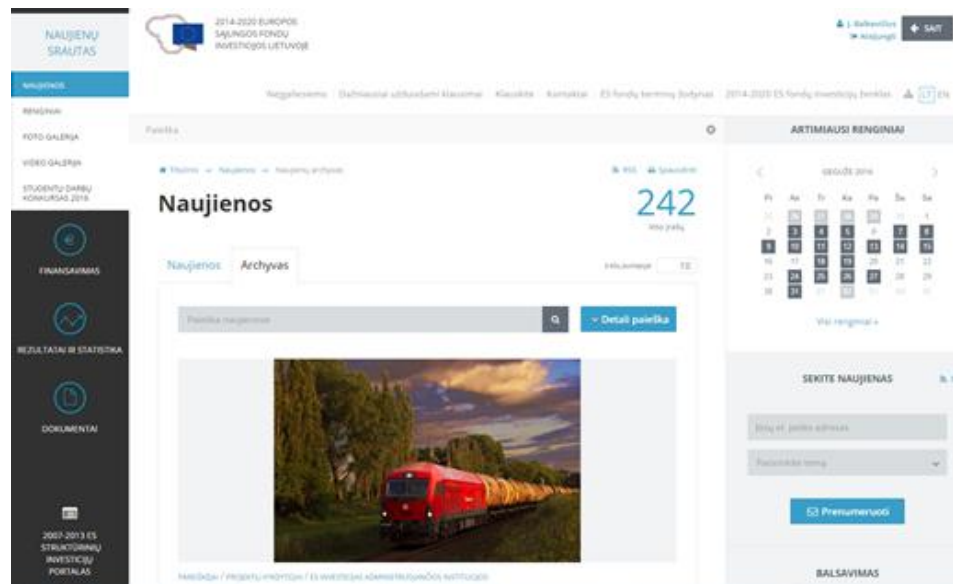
NAUJIENŲ SRAUTAS

2014-2020 EUROPOS SĄJUNGOS FONDŲ INVESTICIJOS LIETUVOJE

J. Balkevičius
Atsijungti

SAIT

NAUJIENOS
RENGINIAI
FOTO GALERIJA
VIDEO GALERIJA
STUDENTŲ DARBŲ KONKURSAS 2016

FINANSAVIMAS

REZULTATAI IR STATISTIKA

DOKUMENTAI

2007-2013 ES STRUKTŪRINIŲ INVESTICIJŲ PORTALAS

Neįgaliesiems | Dažniausiai užduodami klausimai | Klauskite | Kontaktai | ES fondų terminų žodynas | 2014-2020 ES fondų investicijų tinklas | LT | EN

Paieška

Titulinis » Naujienos » Naujienų archyvas

RSS | Spausdinti

Naujienos

242
Viso įrašų

Naujienos | Archyvas

Įrašų puslapyje 10

Paieška naujienose

Detali paieška

PAREIŠKĖJAI / PROJEKTŲ VYKDYTOJAI / ES INVESTICIJAS ADMINISTRUOJANČIOS INSTITUCIJOS

ARTIMIAUSI RENGINIAI

GEGUŽĖ 2016

| Pr | An | Tr | Ke | Pe | Še | Se |
|---|---|---|---|---|---|---|
| 25 | 26 | 27 | 28 | 29 | 30 | 1 |
| 2 | 3 | 4 | 5 | 6 | 7 | 8 |
| 9 | 10 | 11 | 12 | 13 | 14 | 15 |
| 16 | 17 | 18 | 19 | 20 | 21 | 22 |
| 23 | 24 | 25 | 26 | 27 | 28 | 29 |
| 30 | 31 | 1 | 2 | 3 | 4 | 5 |

Visi renginiai »

SEKITE NAUJIENAS

Jūsų el. pašto adresas

Pasirinkite temą

Prenumeruoti

BALSAVIMAS